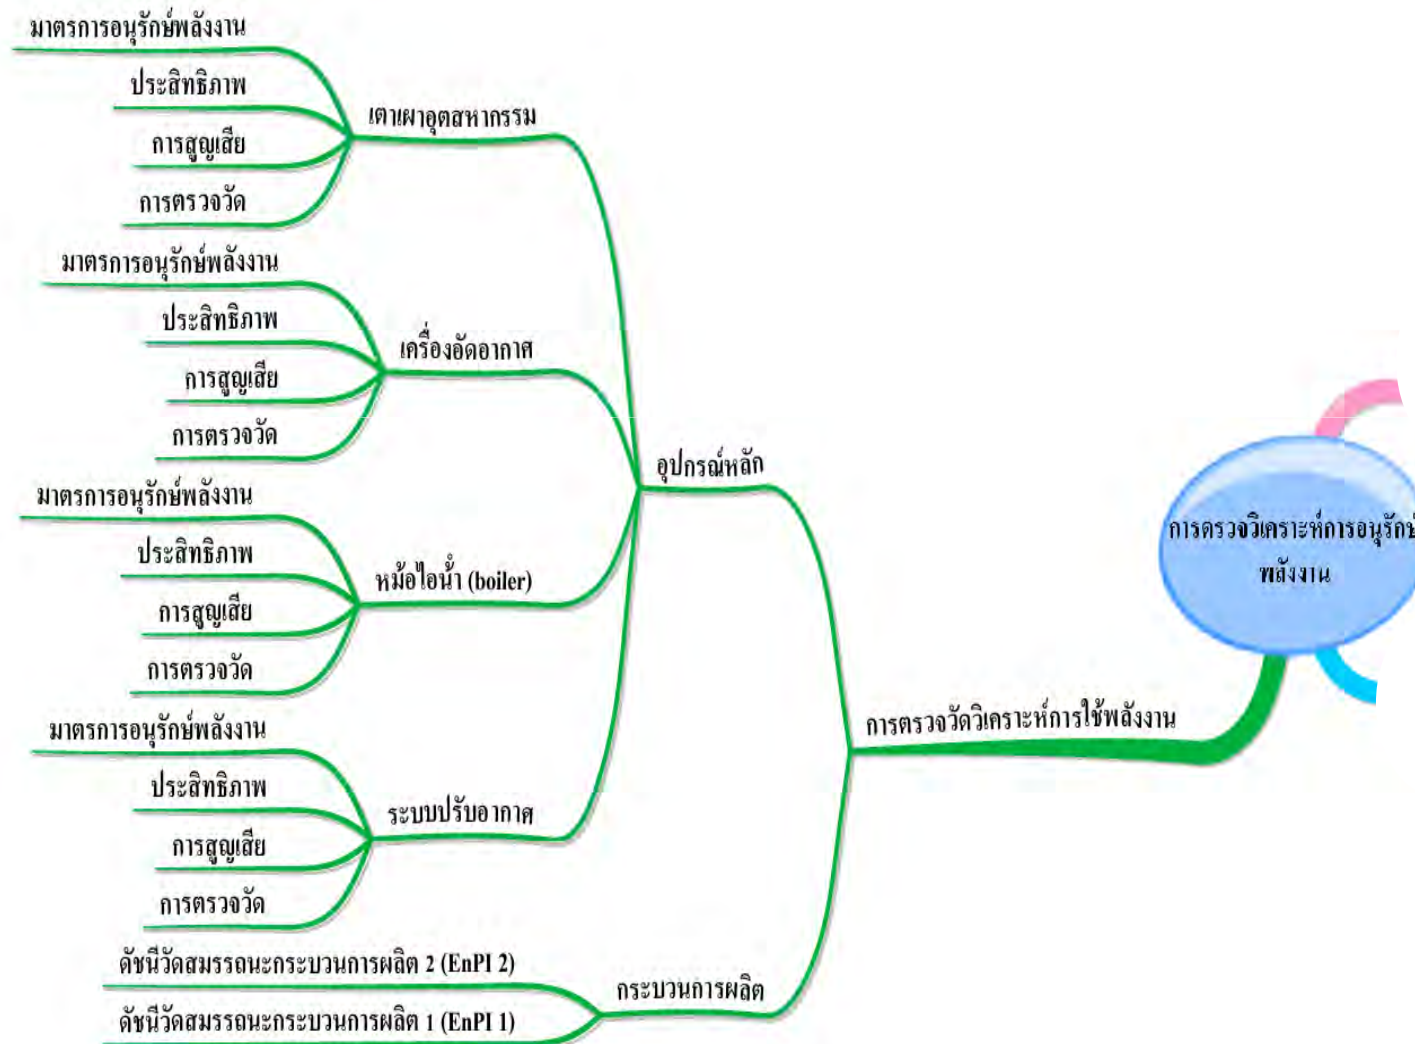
มาตรการอนุรักษ์พลังงาน
ประสิทธิภาพ
การสูญเสีย
การตรวจวัด
เตาเผาอุตสาหกรรม
มาตรการอนุรักษ์พลังงาน
ประสิทธิภาพ
การสูญเสีย
การตรวจวัด
เครื่องอัดอากาศ
อุปกรณ์หลัก
มาตรการอนุรักษ์พลังงาน
ประสิทธิภาพ
การสูญเสีย
การตรวจวัด
หม้อไอน้ำ (boiler)
การตรวจวิเคราะห์การอนุรักษ์
พลังงาน
มาตรการอนุรักษ์พลังงาน
ประสิทธิภาพ
การสูญเสีย
การตรวจวัด
ระบบปรับอากาศ
การตรวจวัดวิเคราะห์การใช้พลังงาน
ดัชนีวัดสมรรถนะกระบวนการผลิต 2 (EnPI 2)
ดัชนีวัดสมรรถนะกระบวนการผลิต 1 (EnPI 1)
กระบวนการผลิต